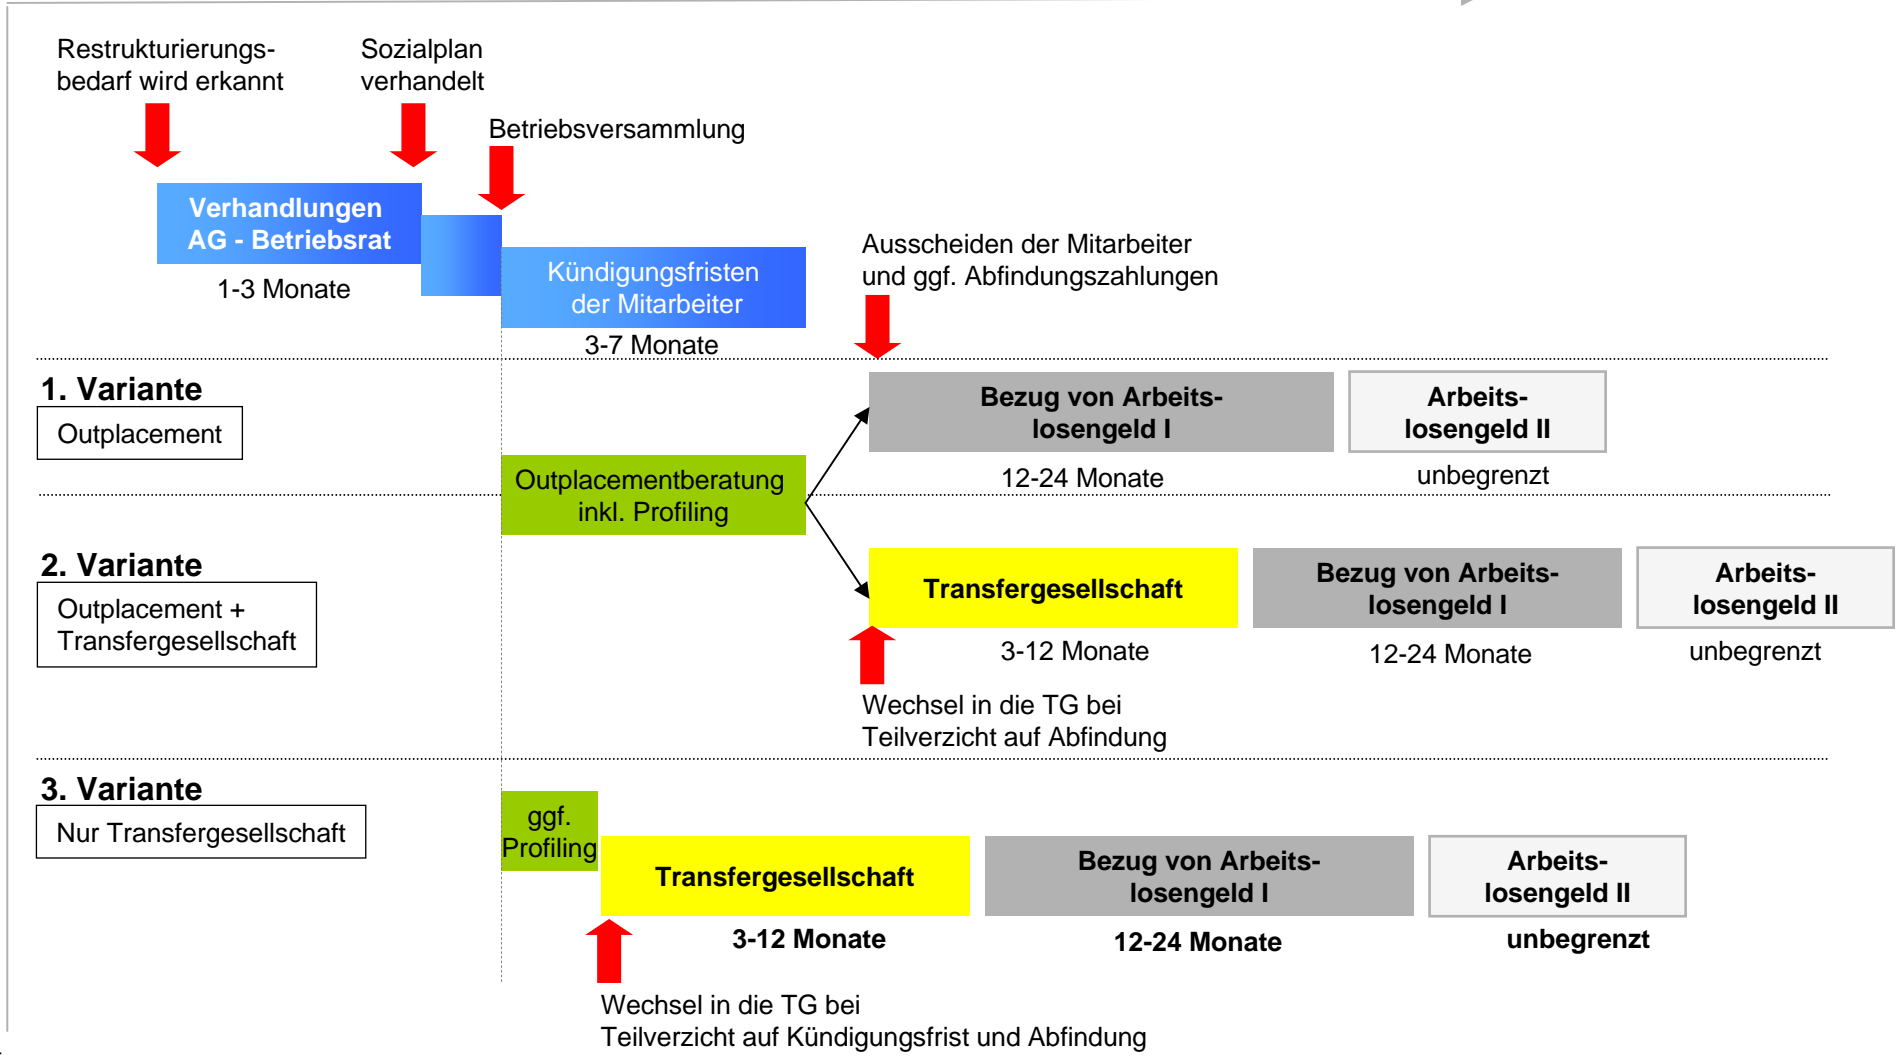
Restrukturierungsbedarf wird erkannt

Sozialplan verhandelt

Betriebsversammlung

Verhandlungen AG - Betriebsrat

1-3 Monate

Kündigungsfristen der Mitarbeiter

3-7 Monate

Ausscheiden der Mitarbeiter und ggf. Abfindungszahlungen

1. Variante

Outplacement

Outplacementberatung inkl. Profiling

Bezug von Arbeitslosengeld I

12-24 Monate

Arbeitslosengeld II

unbegrenzt

2. Variante

Outplacement + Transfergesellschaft

Transfergesellschaft

3-12 Monate

Bezug von Arbeitslosengeld I

12-24 Monate

Arbeitslosengeld II

unbegrenzt

Wechsel in die TG bei Teilverzicht auf Abfindung

3. Variante

Nur Transfergesellschaft

ggf. Profiling

Transfergesellschaft

3-12 Monate

Bezug von Arbeitslosengeld I

12-24 Monate

Arbeitslosengeld II

unbegrenzt

Wechsel in die TG bei Teilverzicht auf Kündigungsfrist und Abfindung